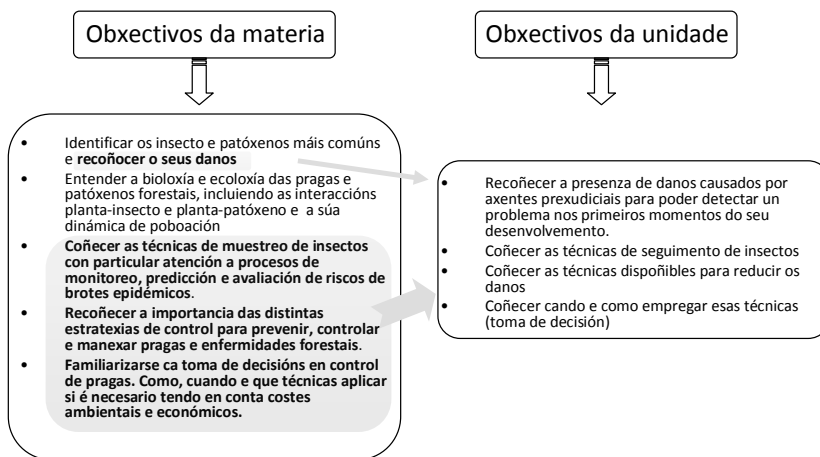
Obxectivos da materia

Obxectivos da unidade

- Identificar os insecto e patóxenos máis comúns e **recoñecer o seus danos**
- Entender a bioloxía e ecoloxía das pragas e patóxenos forestais, incluíndo as interaccións planta-insecto e planta-patóxeno e a súa dinámica de poboación
- **Coñecer as técnicas de muestreo de insectos con particular atención a procesos de monitoreo, predicción e avaliación de riscos de brotes epidémicos**.
- **Recoñecer a importancia das distintas estratexias de control para prevenir, controlar e manexar pragas e enfermidades forestais**.
- **Familiarizarse ca toma de decisións en control de pragas. Como, cuando e que técnicas aplicar si é necesario tendo en conta costes ambientais e económicos.**

- Recoñecer a presenza de danos causados por axentes prexudiciais para poder detectar un problema nos primeiros momentos do seu desenvolvemento.
- Coñecer as técnicas de seguimento de insectos
- Coñecer as técnicas dispoñibles para reducir os danos
- Coñecer cando e como empregar esas técnicas (toma de decisión)